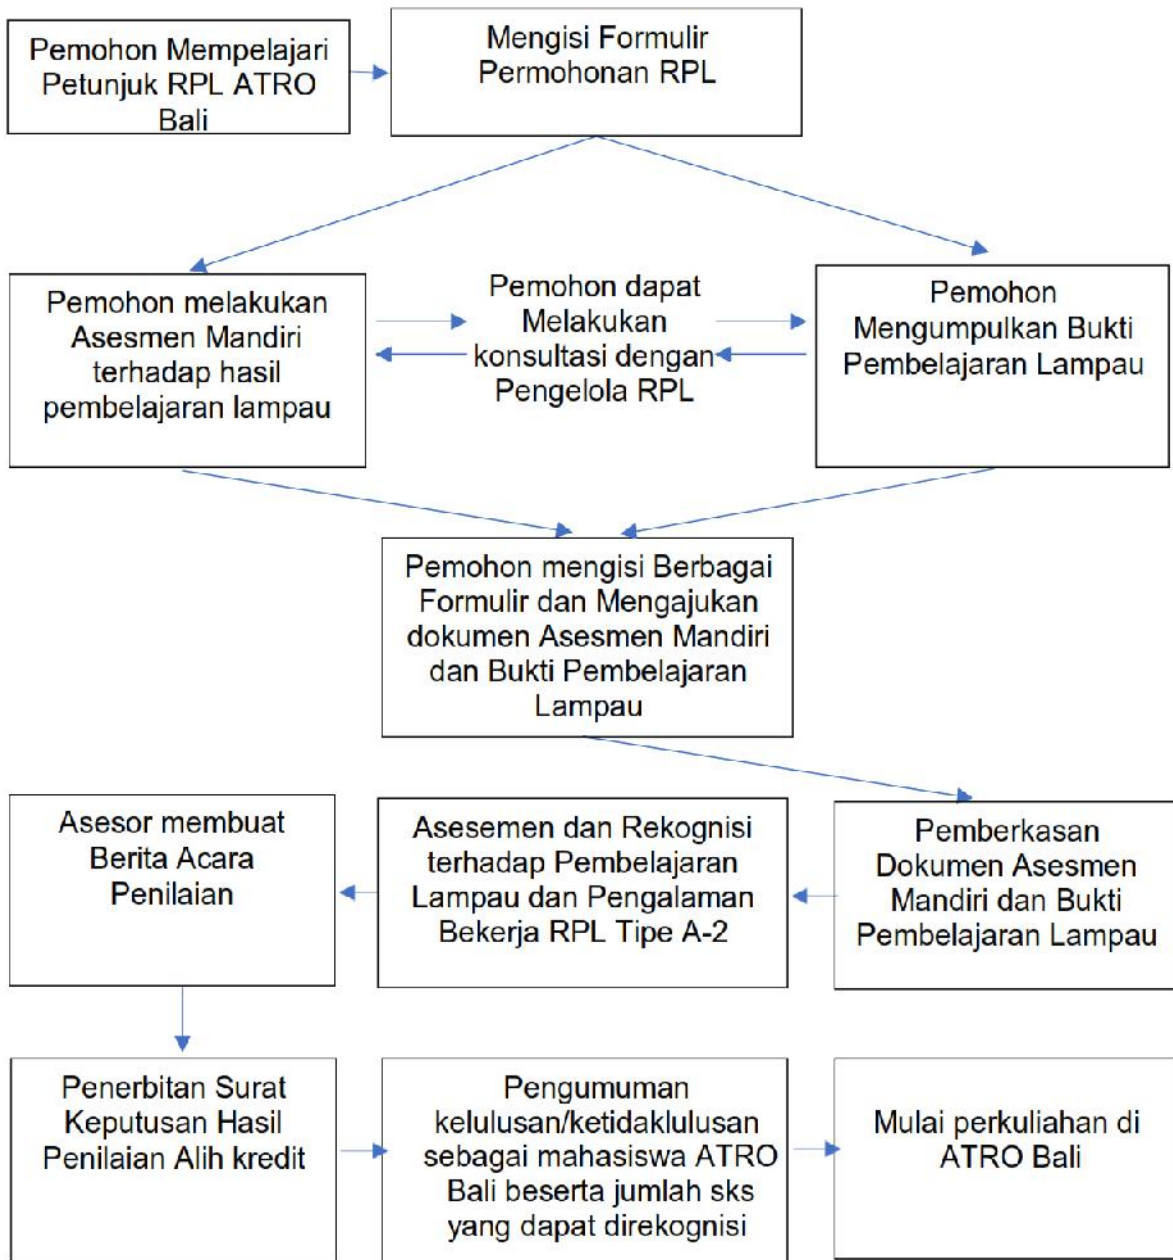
Pemohon Mempelajari Petunjuk RPL ATRO Bali

Mengisi Formulir Permohonan RPL

Pemohon melakukan Asesmen Mandiri terhadap hasil pembelajaran lampau

Pemohon dapat Melakukan konsultasi dengan Pengelola RPL

Pemohon Mengumpulkan Bukti Pembelajaran Lampau

Pemohon mengisi Berbagai Formulir dan Mengajukan dokumen Asesmen Mandiri dan Bukti Pembelajaran Lampau

Pemberkasan Dokumen Asesmen Mandiri dan Bukti Pembelajaran Lampau

Asesemen dan Rekognisi terhadap Pembelajaran Lampau dan Pengalaman Bekerja RPL Tipe A-2

Asesor membuat Berita Acara Penilaian

Penerbitan Surat Keputusan Hasil Penilaian Alih kredit

Pengumuman kelulusan/ketidaklulusan sebagai mahasiswa ATRO Bali beserta jumlah sks yang dapat direkognisi

Mulai perkuliahan di ATRO Bali